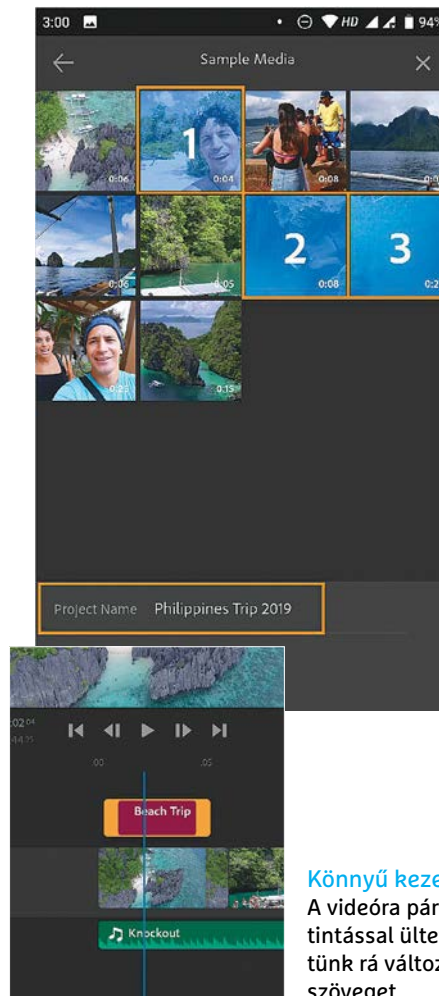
3:00 HD 94%

Sample Media

1 0:04

0:06

0:08

0:06

0:05

2 0:08

3

0:15

Project Name Philippines Trip 2019

:02

.00 .05

Beach Trip

Knockout

Könnyű keze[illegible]
A videóra pár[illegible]
tintással ülte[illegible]
tünk rá változ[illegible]
szöveget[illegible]